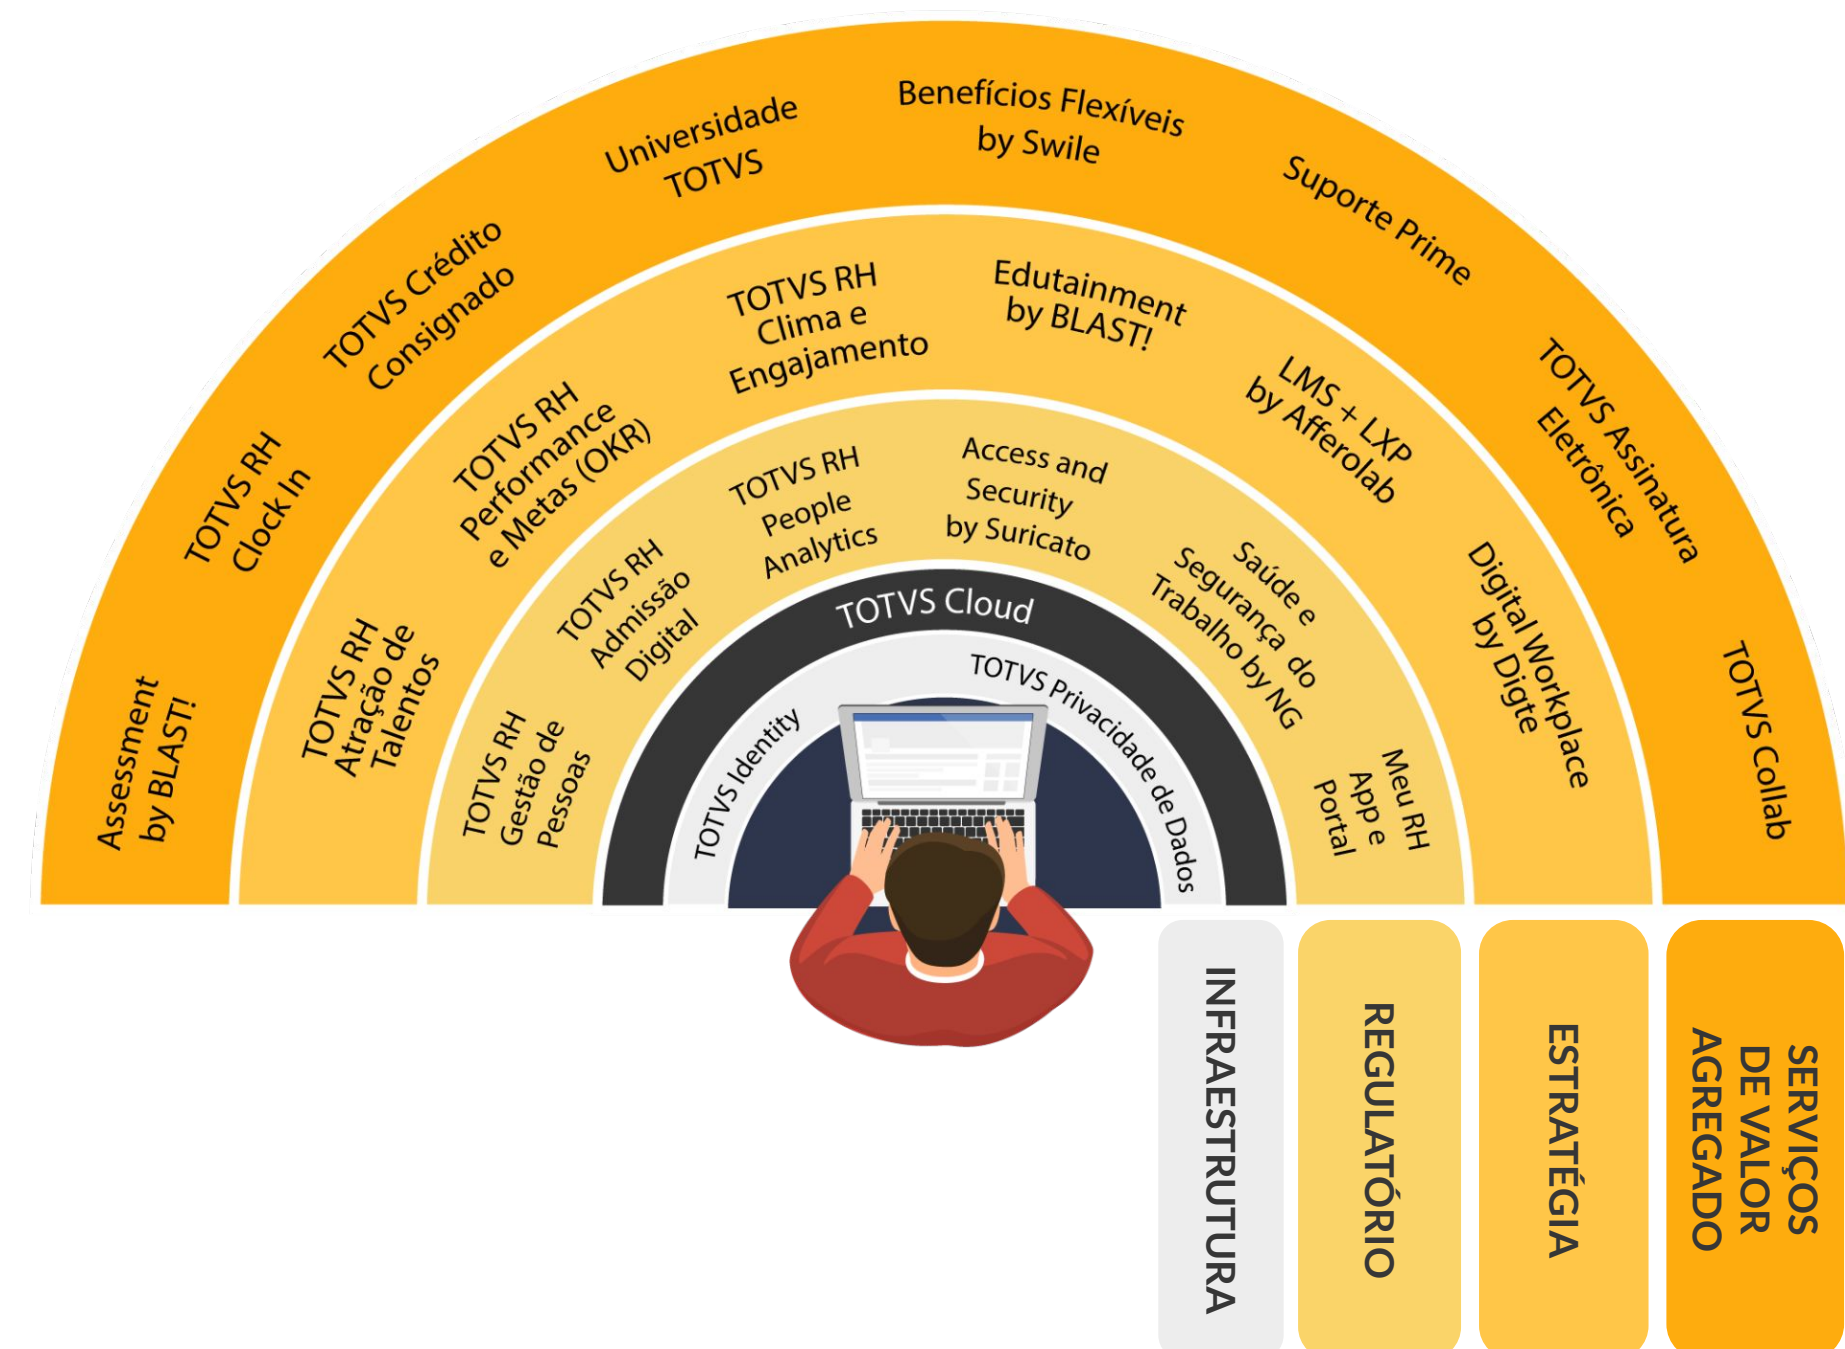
Assessment by BLAST!

TOTVS RH Clock In

TOTVS Crédito Consignado

Universidade TOTVS

Benefícios Flexíveis by Swile

Suporte Prime

TOTVS Assinatura Eletrônica

TOTVS Collab

TOTVS RH Atração de Talentos

TOTVS RH Performance e Metas (OKR)

TOTVS RH Clima e Engajamento

Edutainment by BLAST!

LMS + LXP by Afferolab

Digital Workplace by Digte

TOTVS RH Gestão de Pessoas

TOTVS RH Admissão Digital

TOTVS RH People Analytics

Access and Security by Suricato

Saúde e Segurança do Trabalho by NG

Meu RH App e Portal

TOTVS Cloud

TOTVS Identity

TOTVS Privacidade de Dados

INFRAESTRUTURA

REGULATÓRIO

ESTRATÉGIA

SERVIÇOS DE VALOR AGREGADO